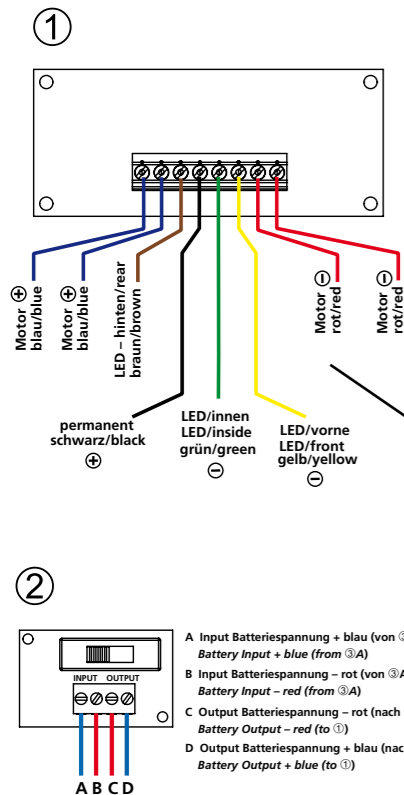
①

Motor ⊕ blau/blue

Motor ⊕ blau/blue

LED – hinten/rear braun/brown

Motor ⊖ rot/red

Motor ⊖ rot/red

permanent schwarz/black ⊕

LED/innen LED/inside grün/green ⊖

LED/vorne LED/front gelb/yellow ⊖

②

INPUT OUTPUT

A B C D

A Input Batteriespannung + blau (von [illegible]
Battery Input + blue (from ③A)

B Input Batteriespannung – rot (von ③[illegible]
Battery Input – red (from ③A)

C Output Batteriespannung – rot (nach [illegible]
Battery Output – red (to ①)

D Output Batteriespannung + blau (nac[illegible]
Battery Output + blue (to ①)